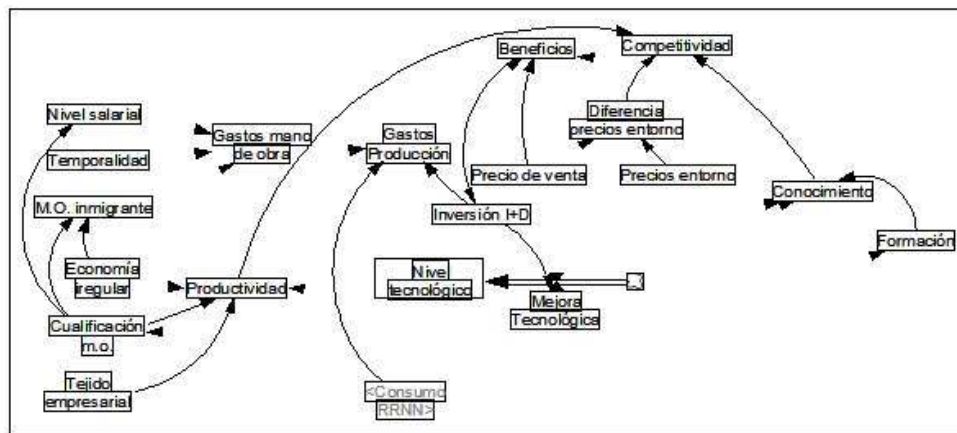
Beneficios
Competitividad
Nivel salarial
Gastos mano de obra
Gastos Producción
Diferencia precios entorno
Temporalidad
Precio de venta
Precios entorno
M.O. inmigrante
Inversión I+D
Conocimiento
Economía irregular
Productividad
Nivel tecnológico
Formación
Mejora Tecnológica
Cualificación m.o.
Tejido empresarial
<Consumo RRNN>